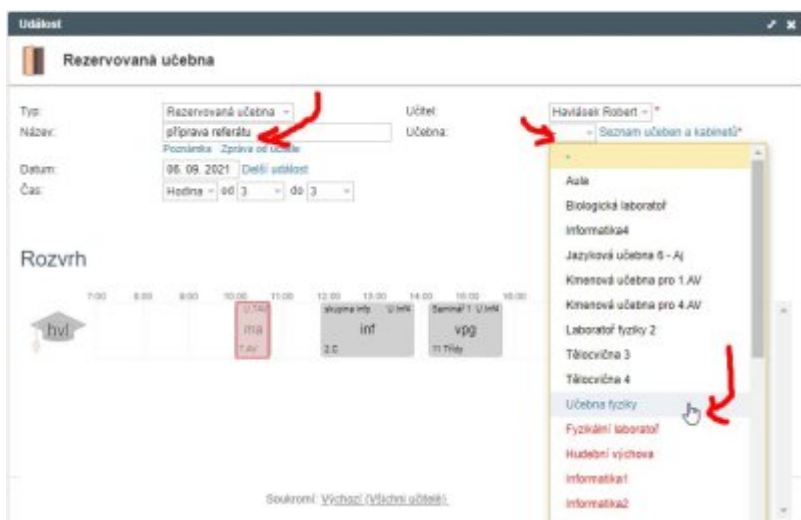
Událost

Rezervovaná učebna

Typ: Rezervovaná učebna
Název: příprava referátu
Poznámka Zpráva od učitele
Datum: 06. 09. 2021 Další událost
Čas: Hodina od 3 do 3

Učitel: Havlásek Robert *
Učebna: Seznam učeben a kabinetů*

Rozvrh

7:00 8:00 9:00 10:00 11:00 12:00 13:00 14:00 15:00 16:00

hvl

U:fyz
ma
7.AV

skupina info U:Inf4
inf
2.C

Seminář 1 U:Inf4
vpg
11 Třídy

-
Aula
Biologická laboratoř
Informatika4
Jazyková učebna 6 - Aj
Kmenová učebna pro 1.AV
Kmenová učebna pro 4.AV
Laboratoř fyziky 2
Tělocvična 3
Tělocvična 4
Učebna fyziky
Fyzikální laboratoř
Hudební výchova
Informatika1
Informatika2

Soukromí: Výchozí (Všichni učitelé)